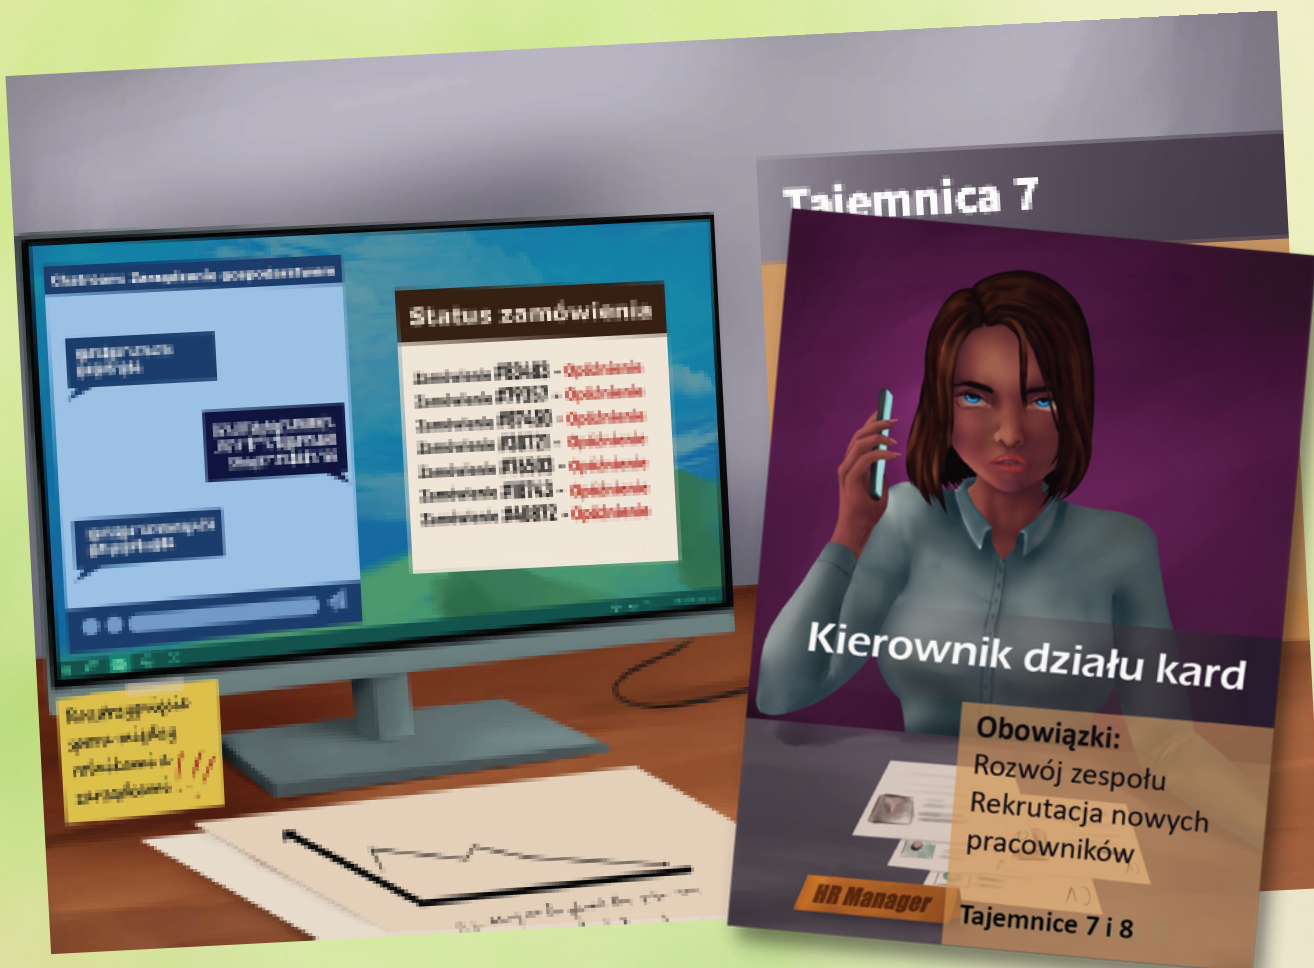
Chatroom: Zarządzanie gospodarstwem

Status zamówienia

Zamówienie #834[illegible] - Opóźnienie
Zamówienie #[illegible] - Opóźnienie
Zamówienie #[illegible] - Opóźnienie
Zamówienie #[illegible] - Opóźnienie
Zamówienie #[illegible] - Opóźnienie
Zamówienie #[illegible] - Opóźnienie
Zamówienie #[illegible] - Opóźnienie

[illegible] !!!

Tajemnica 7

Kierownik działu kard

Obowiązki:
Rozwój zespołu
Rekrutacja nowych pracowników

HR Manager

Tajemnice 7 i 8